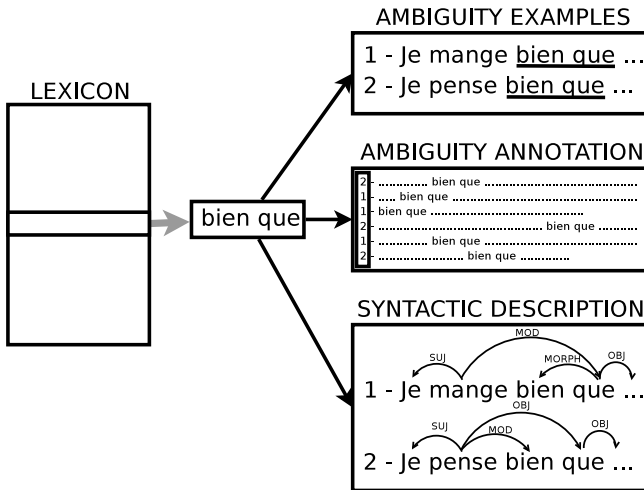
LEXICON

bien que

AMBIGUITY EXAMPLES

1 - Je mange bien que ...
2 - Je pense bien que ...

AMBIGUITY ANNOTATION

2 - ............ bien que ........................................
1 - ..... bien que ............................................
1 - bien que ......................................
2 - ........................................ bien que ..........
1 - ............ bien que ........................................
2 - ........................ bien que ............

SYNTACTIC DESCRIPTION

SUJ MOD MORPH OBJ
1 - Je mange bien que ...

SUJ OBJ MOD OBJ
2 - Je pense bien que ...